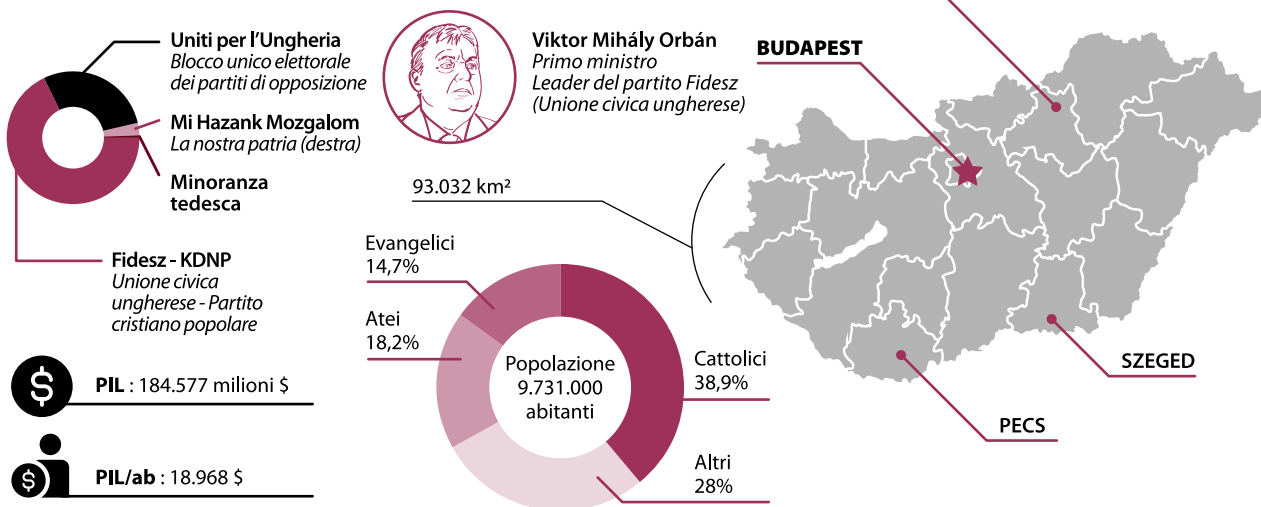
Uniti per l'Ungheria
Blocco unico elettorale dei partiti di opposizione

Mi Hazank Mozgalom
La nostra patria (destra)

Minoranza tedesca

Fidesz - KDNP
Unione civica ungherese - Partito cristiano popolare

Viktor Mihály Orbán
Primo ministro
Leader del partito Fidesz (Unione civica ungherese)

BUDAPEST

93.032 km²

Evangelici
14,7%

Atei
18,2%

Popolazione
9.731.000
abitanti

Cattolici
38,9%

Altri
28%

$

PIL : 184.577 milioni $

$

PIL/ab : 18.968 $

SZEGED

PECS